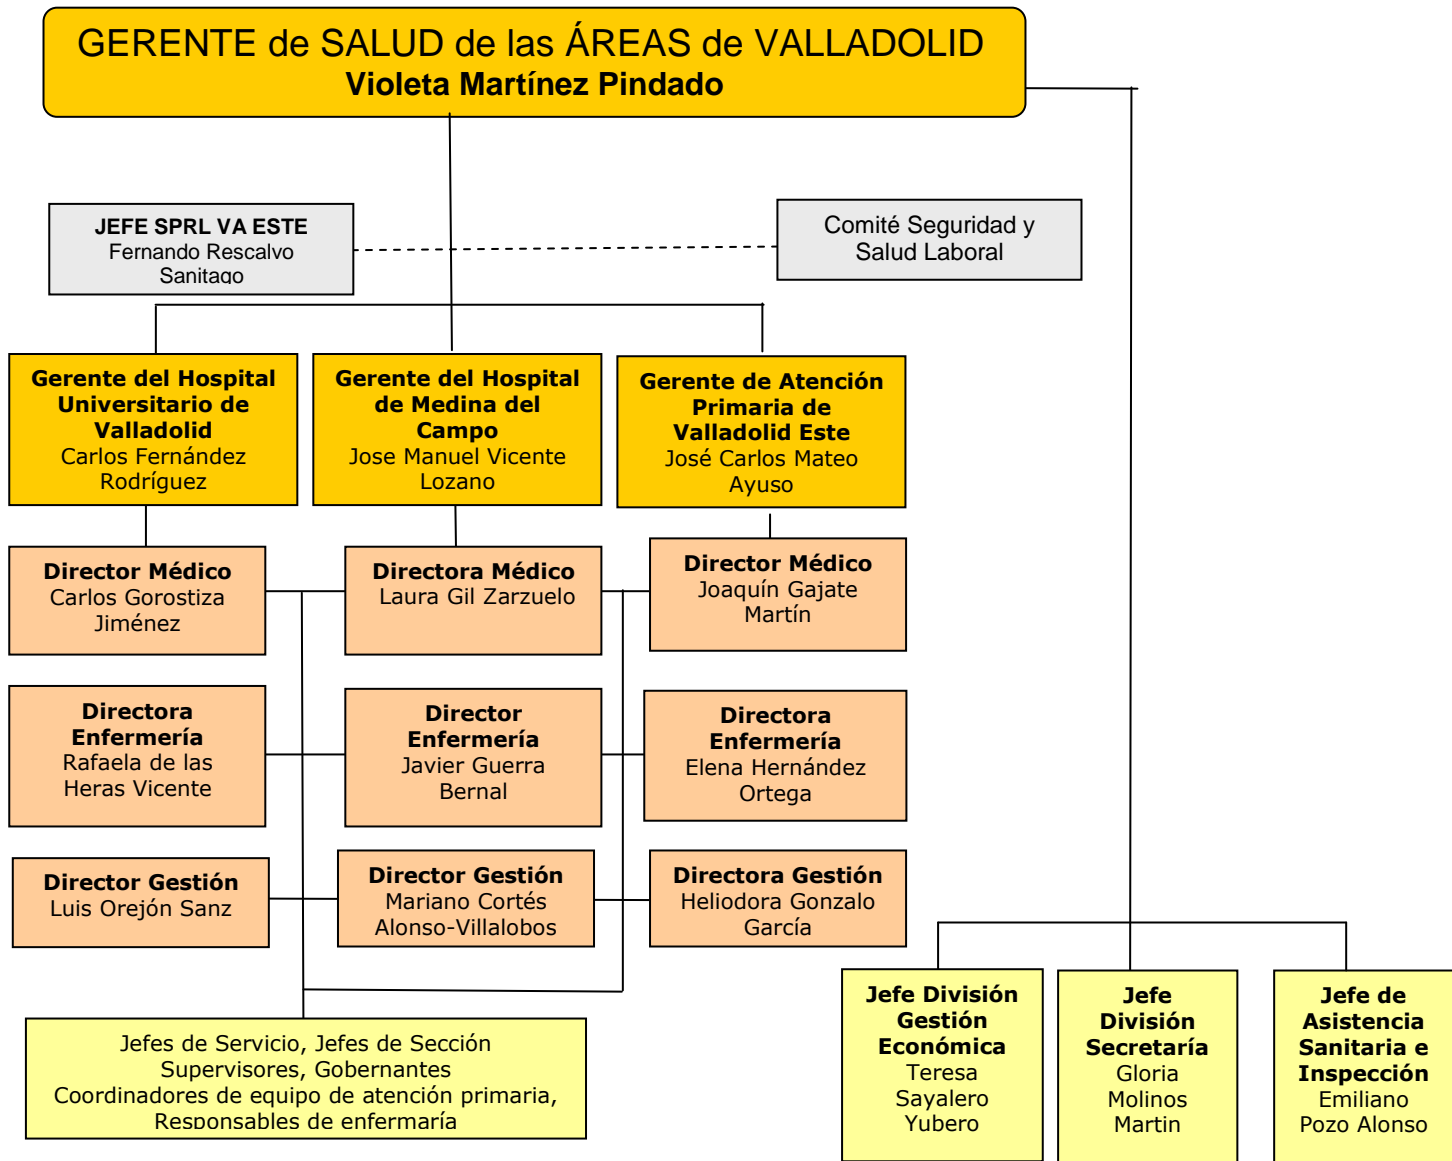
GERENTE de SALUD de las ÁREAS de VALLADOLID
Violeta Martínez Pindado

JEFE SPRL VA ESTE
Fernando Rescalvo Sanitago

Comité Seguridad y Salud Laboral

Gerente del Hospital Universitario de Valladolid
Carlos Fernández Rodríguez

Gerente del Hospital de Medina del Campo
Jose Manuel Vicente Lozano

Gerente de Atención Primaria de Valladolid Este
José Carlos Mateo Ayuso

Director Médico
Carlos Gorostiza Jiménez

Directora Médico
Laura Gil Zarzuelo

Director Médico
Joaquín Gajate Martín

Directora Enfermería
Rafaela de las Heras Vicente

Director Enfermería
Javier Guerra Bernal

Directora Enfermería
Elena Hernández Ortega

Director Gestión
Luis Orejón Sanz

Director Gestión
Mariano Cortés Alonso-Villalobos

Directora Gestión
Heliodora Gonzalo García

Jefes de Servicio, Jefes de Sección
Supervisores, Gobernantes
Coordinadores de equipo de atención primaria,
Responsables de enfermaría

Jefe División Gestión Económica
Teresa Sayalero Yubero

Jefe División Secretaría
Gloria Molinos Martin

Jefe de Asistencia Sanitaria e Inspección
Emiliano Pozo Alonso